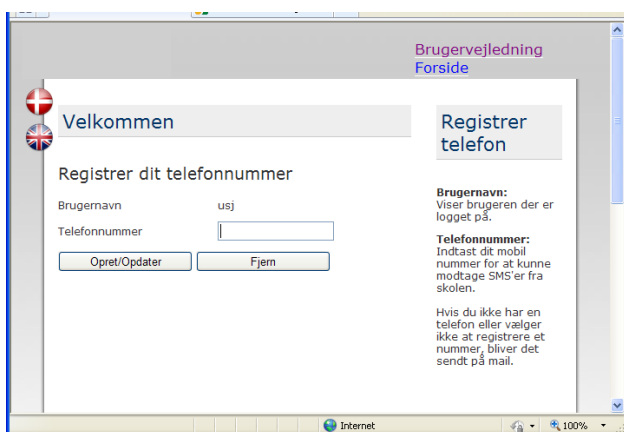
Brugervejledning
Forside

Velkommen

Registrer dit telefonnummer

Brugernavn usj

Telefonnummer

Opret/Opdater

Fjern

Registrer telefon

**Brugernavn:**
Viser brugeren der er logget på.

**Telefonnummer:**
Indtast dit mobil nummer for at kunne modtage SMS'er fra skolen.

Hvis du ikke har en telefon eller vælger ikke at registrere et nummer, bliver det sendt på mail.

Internet

100%